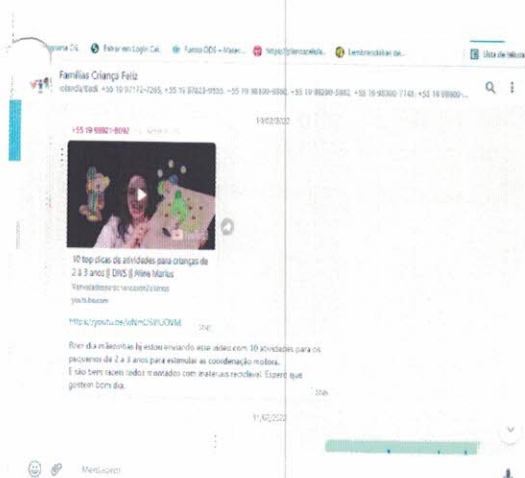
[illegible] Entrar em Login Cal. Fundo ODS – Mater... https://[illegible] Lembrancinhas de... Lista de leitura

Famílias Criança Feliz
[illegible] +55 19 97172-7265, +55 19 97623-9535, +55 19 98100-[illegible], +55 19 98280-3882, +55 19 98300-7748, +55 19 99900-...

11/02/2022

+55 19 99921-8092

10 top dicas de atividades para crianças de 2 à 3 anos || DNS || Aline Morles
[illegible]
youtube.com

https://youtu.be/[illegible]

Bom dia mãezinhas hj estou enviando esse vídeo com 10 atividades para os pequenos de 2 à 3 anos para estimular as coordenação motora.
E são bem fáceis todos montados com materiais recicláveis. Espero que gostem bom dia.

11/02/2022

Mensagem